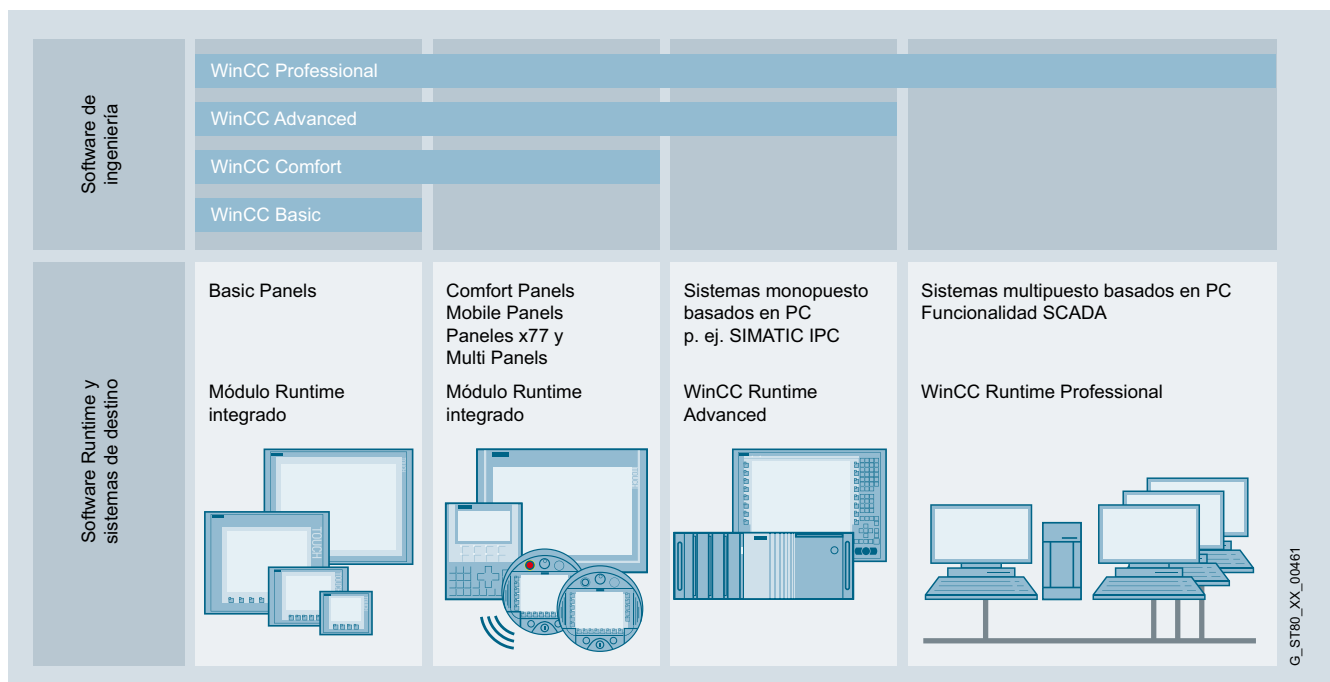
Software de ingeniería

WinCC Professional

WinCC Advanced

WinCC Comfort

WinCC Basic

Software Runtime y sistemas de destino

Basic Panels

Módulo Runtime integrado

Comfort Panels
Mobile Panels
Paneles x77 y Multi Panels

Módulo Runtime integrado

Sistemas monopuesto basados en PC p. ej. SIMATIC IPC

WinCC Runtime Advanced

Sistemas multipuesto basados en PC
Funcionalidad SCADA

WinCC Runtime Professional

G_ST80_XX_00461